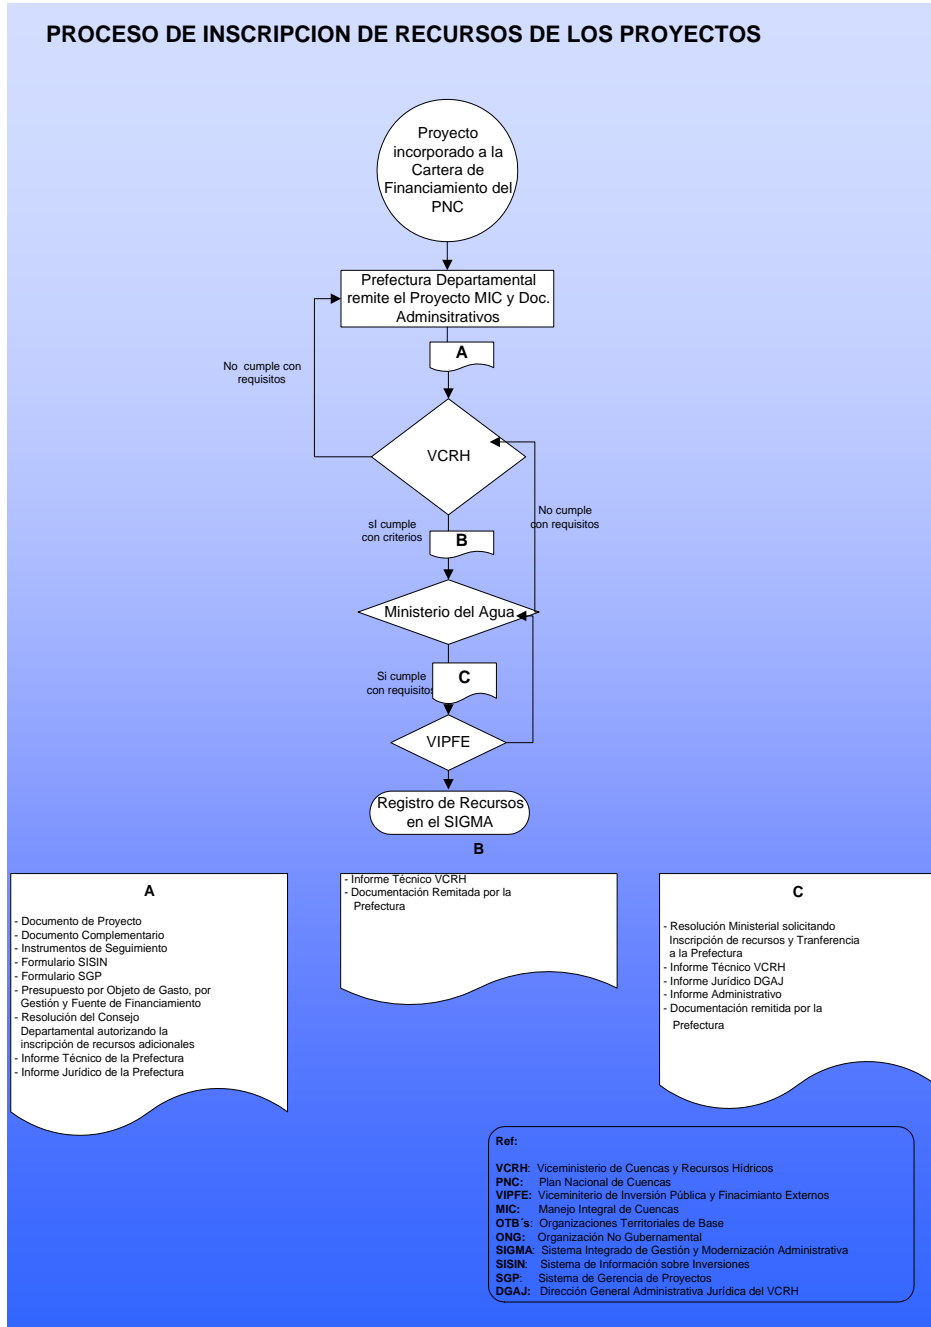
PROCESO DE INSCRIPCION DE RECURSOS DE LOS PROYECTOS

Proyecto incorporado a la Cartera de Financiamiento del PNC

Prefectura Departamental remite el Proyecto MIC y Doc. Adminsitrativos

A

No cumple con requisitos

VCRH

sI cumple con criterios

No cumple con requisitos

B

Ministerio del Agua

Si cumple con requisitos

C

VIPFE

Registro de Recursos en el SIGMA

A

- Documento de Proyecto
- Documento Complementario
- Instrumentos de Seguimiento
- Formulario SISIN
- Formulario SGP
- Presupuesto por Objeto de Gasto, por Gestión y Fuente de Financiamiento
- Resolución del Consejo Departamental autorizando la inscripción de recursos adicionales
- Informe Técnico de la Prefectura
- Informe Jurídico de la Prefectura

B

- Informe Técnico VCRH
- Documentación Remitada por la Prefectura

C

- Resolución Ministerial solicitando Inscripción de recursos y Tranferencia a la Prefectura
- Informe Técnico VCRH
- Informe Jurídico DGAJ
- Informe Administrativo
- Documentación remitida por la Prefectura

Ref:

VCRH: Viceministerio de Cuencas y Recursos Hídricos
PNC: Plan Nacional de Cuencas
VIPFE: Viceminiterio de Inversión Pública y Finacimiento Externos
MIC: Manejo Integral de Cuencas
OTB´s: Organizaciones Territoriales de Base
ONG: Organización No Gubernamental
SIGMA: Sistema Integrado de Gestión y Modernización Administrativa
SISIN: Sistema de Información sobre Inversiones
SGP: Sistema de Gerencia de Proyectos
DGAJ: Dirección General Administrativa Jurídica del VCRH